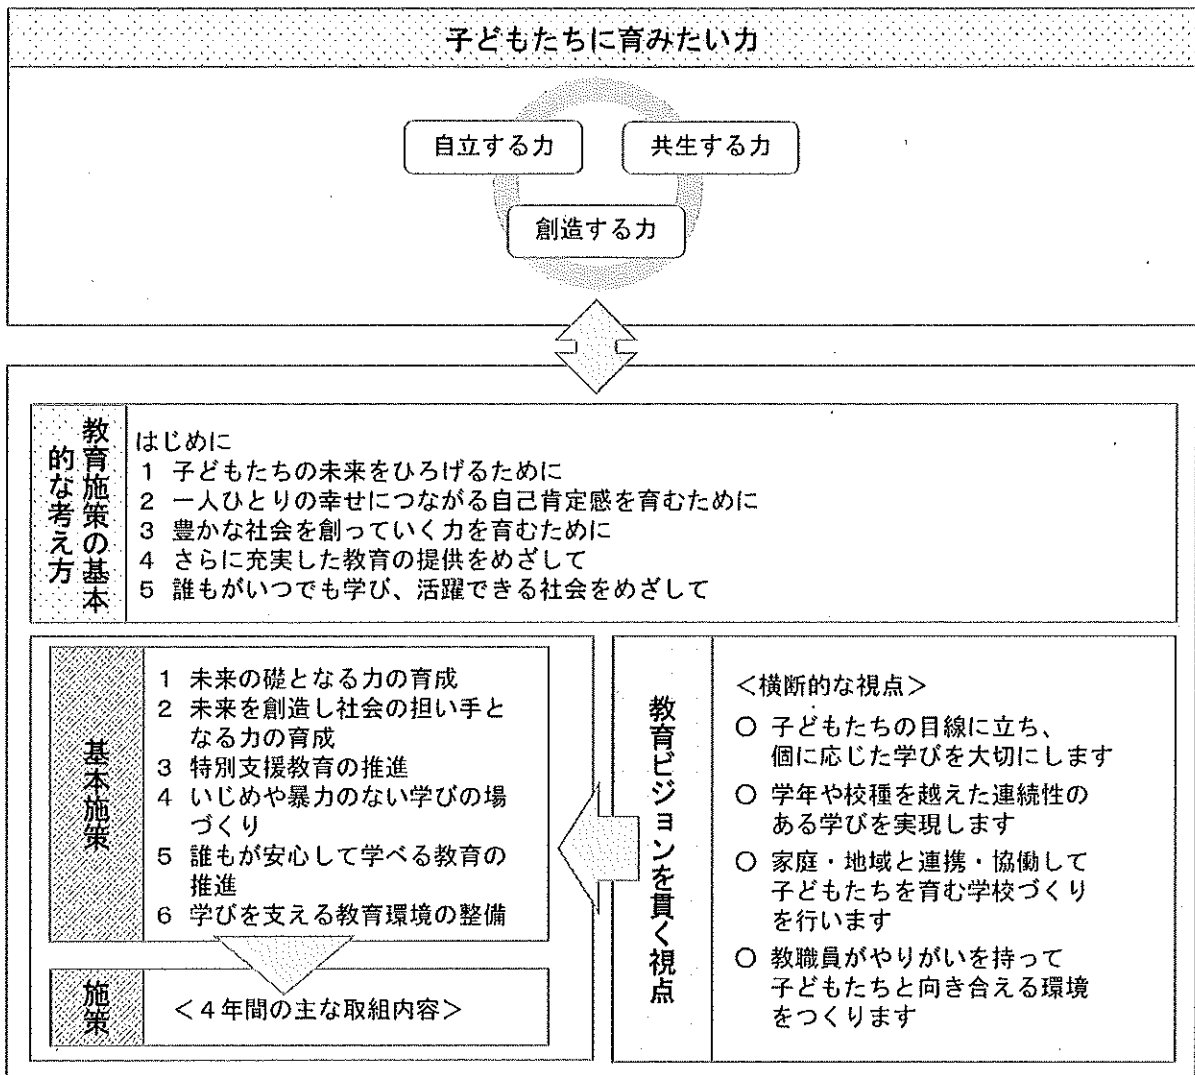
子どもたちに育みたい力

自立する力

共生する力

創造する力

教育施策の基本的な考え方

はじめに
1 子どもたちの未来をひろげるために
2 一人ひとりの幸せにつながる自己肯定感を育むために
3 豊かな社会を創っていく力を育むために
4 さらに充実した教育の提供をめざして
5 誰もがいつでも学び、活躍できる社会をめざして

基本施策

1 未来の礎となる力の育成
2 未来を創造し社会の担い手となる力の育成
3 特別支援教育の推進
4 いじめや暴力のない学びの場づくり
5 誰もが安心して学べる教育の推進
6 学びを支える教育環境の整備

施策

＜4年間の主な取組内容＞

教育ビジョンを貫く視点

＜横断的な視点＞
○ 子どもたちの目線に立ち、個に応じた学びを大切にします
○ 学年や校種を越えた連続性のある学びを実現します
○ 家庭・地域と連携・協働して子どもたちを育む学校づくりを行います
○ 教職員がやりがいを持って子どもたちと向き合える環境をつくります